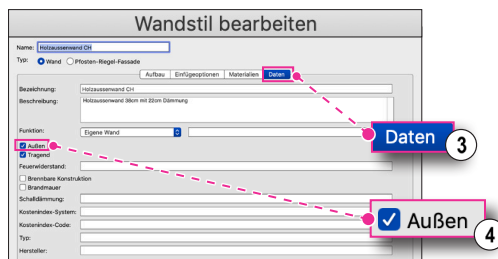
Wandstil bearbeiten

Name: Holzaussenwand CH

Typ: Wand Pfosten-Riegel-Fassade

Aufbau | Einfügeoptionen | Materialien | Daten

Bezeichnung: Holzaussenwand CH

Beschreibung: Holzaussenwand 38cm mit 22cm Dämmung

Funktion: Eigene Wand

Außen

Tragend

Feuerwiderstand:

Brennbare Konstruktion

Brandmauer

Schalldämmung:

Kostenindex-System:

Kostenindex-Code:

Typ:

Hersteller:

Daten 3

Außen 4